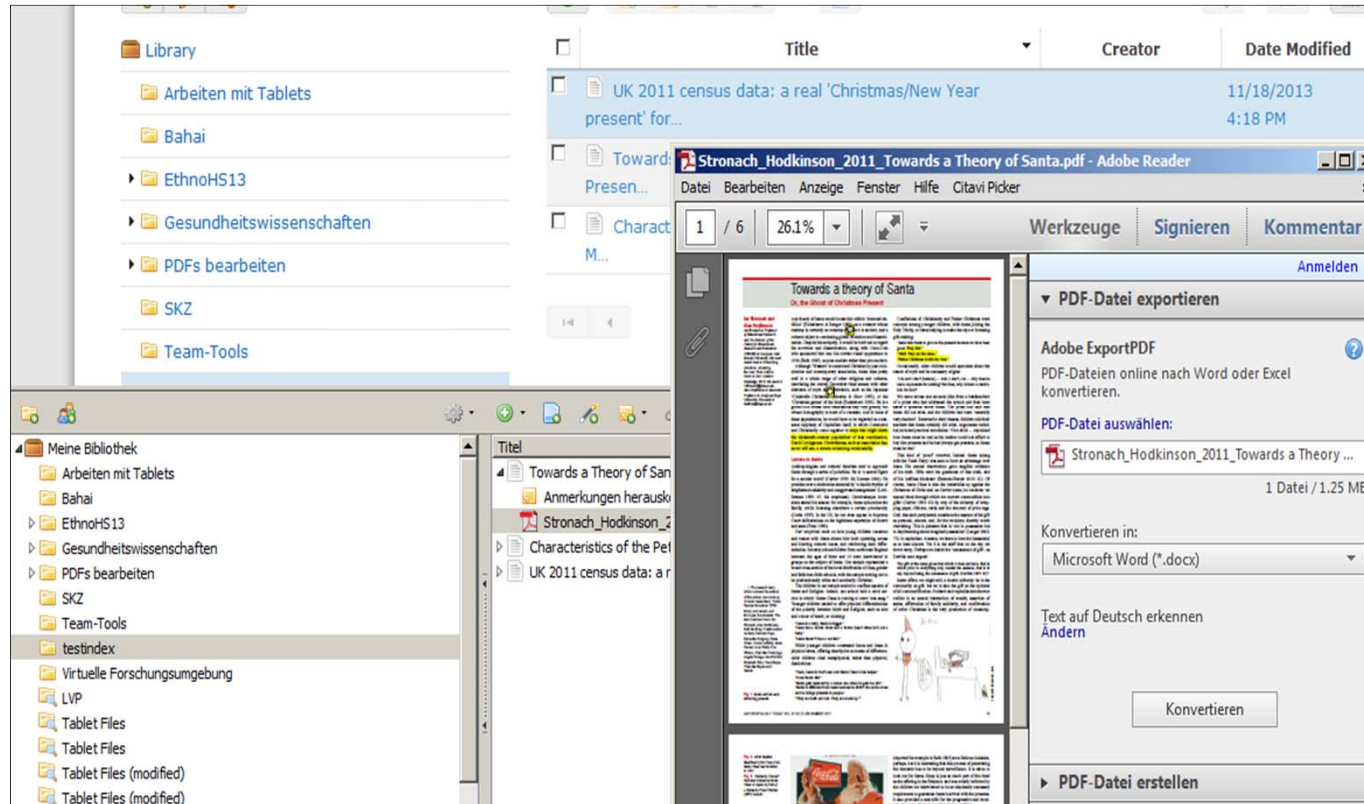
Library
Arbeiten mit Tablets
Bahai
EthnoHS13
Gesundheitswissenschaften
PDFs bearbeiten
SKZ
Team-Tools

Title
Creator
Date Modified
UK 2011 census data: a real 'Christmas/New Year present' for...
11/18/2013 4:18 PM
Toward
Presen...
Charact
M...

Meine Bibliothek
Arbeiten mit Tablets
Bahai
EthnoHS13
Gesundheitswissenschaften
PDFs bearbeiten
SKZ
Team-Tools
testindex
Virtuelle Forschungsumgebung
LVP
Tablet Files
Tablet Files
Tablet Files (modified)
Tablet Files (modified)

Titel
Towards a Theory of San
Anmerkungen heraus
Stronach_Hodkinson_2
Characteristics of the Pe
UK 2011 census data: a r

Stronach_Hodkinson_2011_Towards a Theory of Santa.pdf - Adobe Reader
Datei Bearbeiten Anzeige Fenster Hilfe Citavi Picker
1 / 6 26.1%
Werkzeuge Signieren Kommentar

Towards a theory of Santa
Or, the Ghost of Christmas Present

Anmelden
PDF-Datei exportieren
Adobe ExportPDF
PDF-Dateien online nach Word oder Excel konvertieren.
PDF-Datei auswählen:
Stronach_Hodkinson_2011_Towards a Theory ...
1 Datei / 1.25 MB
Konvertieren in:
Microsoft Word (*.docx)
Text auf Deutsch erkennen
Ändern
Konvertieren
PDF-Datei erstellen